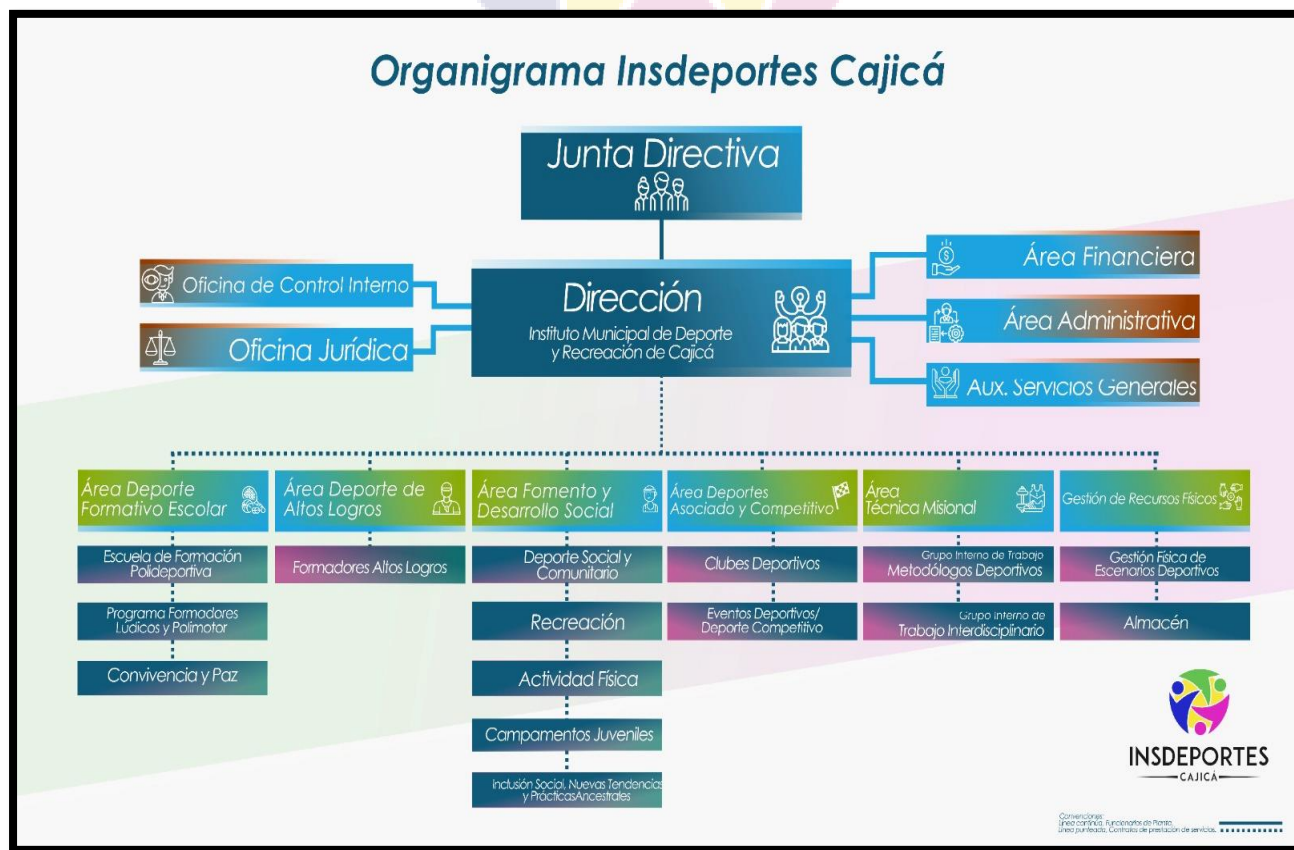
Organigrama Insdeportes Cajicá

Junta Directiva

Oficina de Control Interno

Oficina Jurídica

Dirección
Instituto Municipal de Deporte y Recreación de Cajicá

Área Financiera

Área Administrativa

Aux. Servicios Generales

Área Deporte Formativo Escolar

Escuela de Formación Polideportiva

Programa Formadores Lúdicos y Polimotor

Convivencia y Paz

Área Deporte de Altos Logros

Formadores Altos Logros

Área Fomento y Desarrollo Social

Deporte Social y Comunitario

Recreación

Actividad Física

Campamentos Juveniles

Inclusión Social, Nuevas Tendencias y PrácticasAncestrales

Área Deportes Asociado y Competitivo

Clubes Deportivos

Eventos Deportivos/ Deporte Competitivo

Área Técnica Misional

Grupo Interno de Trabajo Metodólogos Deportivos

Grupo Interno de Trabajo Interdisciplinario

Gestión de Recursos Físicos

Gestión Física de Escenarios Deportivos

Almacén

INSDEPORTES
CAJICÁ

Convenciones
Línea continua. Funcionarios de Planta.
Línea punteada. Contratos de prestación de servicios.